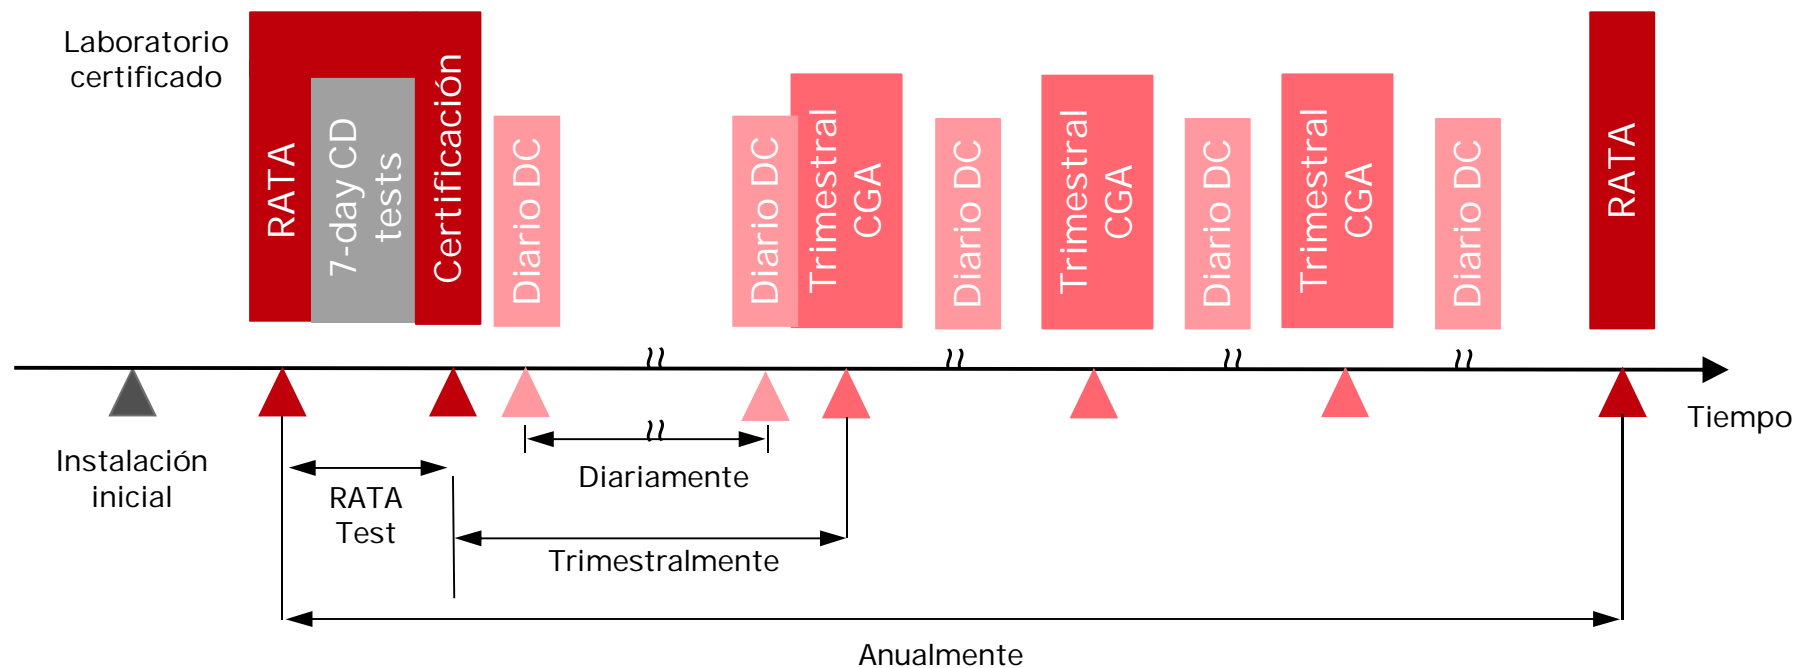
Laboratorio certificado

RATA

7-day CD tests

Certificación

Diario DC

Diario DC

Trimestral CGA

Diario DC

Trimestral CGA

Diario DC

Trimestral CGA

Diario DC

RATA

Tiempo

Instalación inicial

RATA Test

Diariamente

Trimestralmente

Anualmente